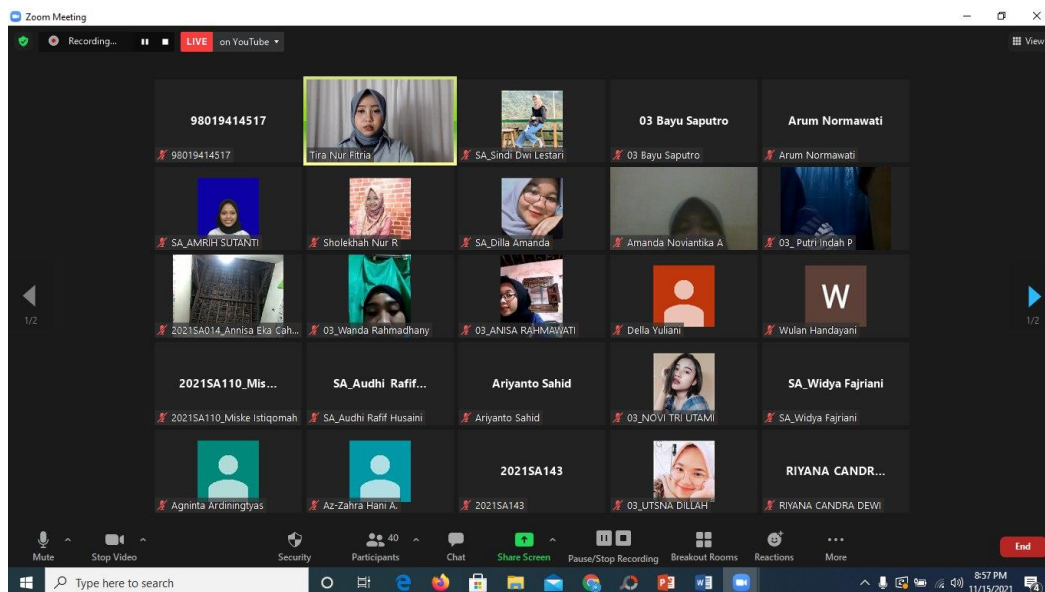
Zoom Meeting

Recording... LIVE on YouTube

View

98019414517
98019414517

Tira Nur Fitria

SA_Sindi Dwi Lestari

03 Bayu Saputro
03 Bayu Saputro

Arum Normawati
Arum Normawati

SA_AMRIH SUTANTI

Sholekhah Nur R

SA_Dilla Amanda

Amanda Noviantika A

03_ Putri Indah P

2021SA014_Annisa Eka Cah...

03_Wanda Rahmadhany

03_ANISA RAHMAWATI

Della Yuliani

W
Wulan Handayani

1/2

1/2

2021SA110_Mis...
2021SA110_Miske Istiqomah

SA_Audhi Rafif...
SA_Audhi Rafif Husaini

Ariyanto Sahid
Ariyanto Sahid

03_NOVI TRI UTAMI

SA_Widya Fajriani
SA_Widya Fajriani

Agninta Ardiningtyas

Az-Zahra Hani A.

2021SA143
2021SA143

03_UTSNA DILLAH

RIYANA CANDR...
RIYANA CANDRA DEWI

Mute
Stop Video
Security
40
Participants
Chat
Share Screen
Pause/Stop Recording
Breakout Rooms
Reactions
More
End

Type here to search

8:57 PM
11/15/2021